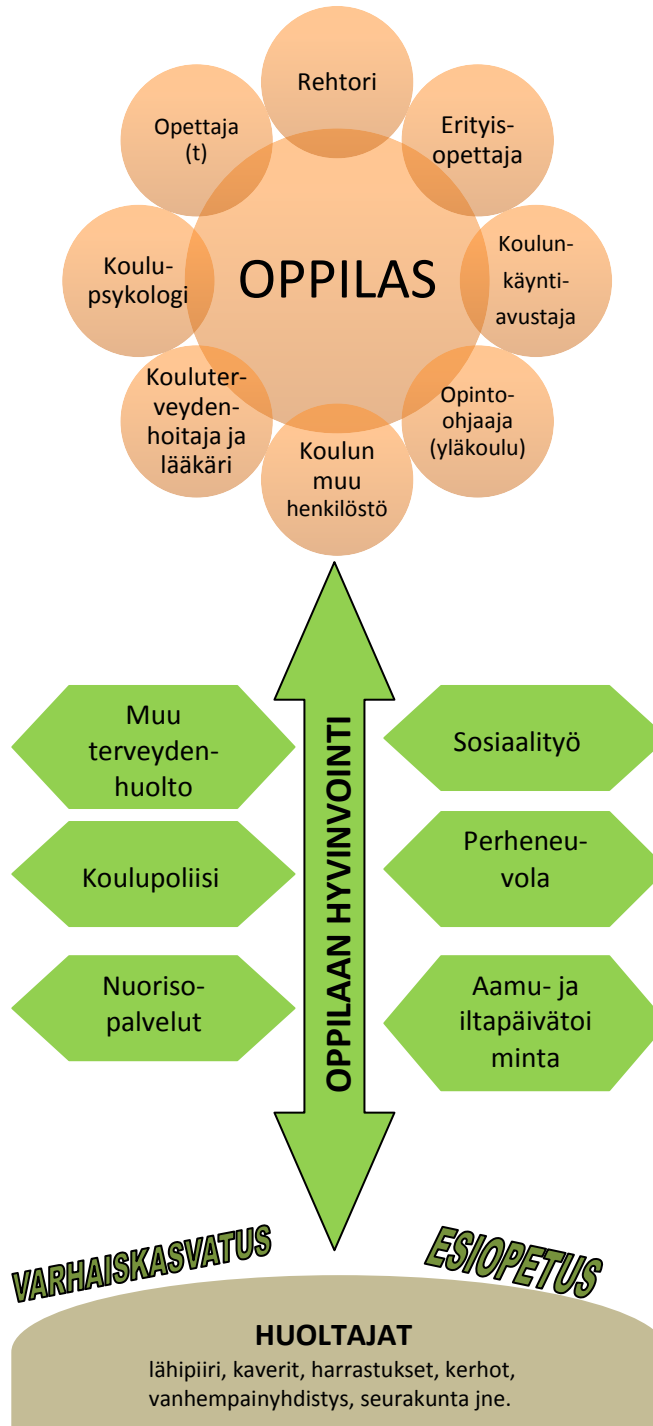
Rehtori

Opettaja (t)

Erityisopettaja

Koulupsykologi

OPPILAS

Koulunkäyntiavustaja

Kouluterveydenhoitaja ja lääkäri

Opinto-ohjaaja (yläkoulu)

Koulun muu henkilöstö

Muu terveydenhuolto

OPPILAAN HYVINVOINTI

Sosiaalityö

Koulupoliisi

Perheneuvola

Nuorisopalvelut

Aamu- ja iltapäivätoiminta

VARHAISKASVATUS

ESIOPETUS

HUOLTAJAT
lähipiiri, kaverit, harrastukset, kerhot, vanhempainyhdistys, seurakunta jne.